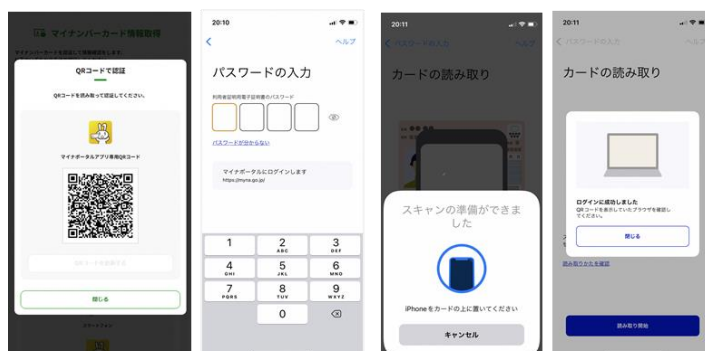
マイナンバーカード情報取得

QRコードで認証

QRコードを読み取って認証してください。

マイナポータルアプリ専用QRコード

閉じる

20:10

ヘルプ

パスワードの入力

利用者証明用電子証明書のパスワード

パスワードが分からない

マイナポータルにログインします
https://myna.go.jp/

1
2 ABC
3 DEF
4 GHI
5 JKL
6 MNO
7 PQRS
8 TUV
9 WXYZ
0

20:11

パスワードの入力

ヘルプ

カードの読み取り

スキャンの準備ができました

iPhoneをカードの上に置いてください

キャンセル

20:11

パスワードの入力

ヘルプ

カードの読み取り

ログインに成功しました
QRコードを表示していたブラウザを確認してください。

閉じる

読み取り方法を確認

読み取り開始